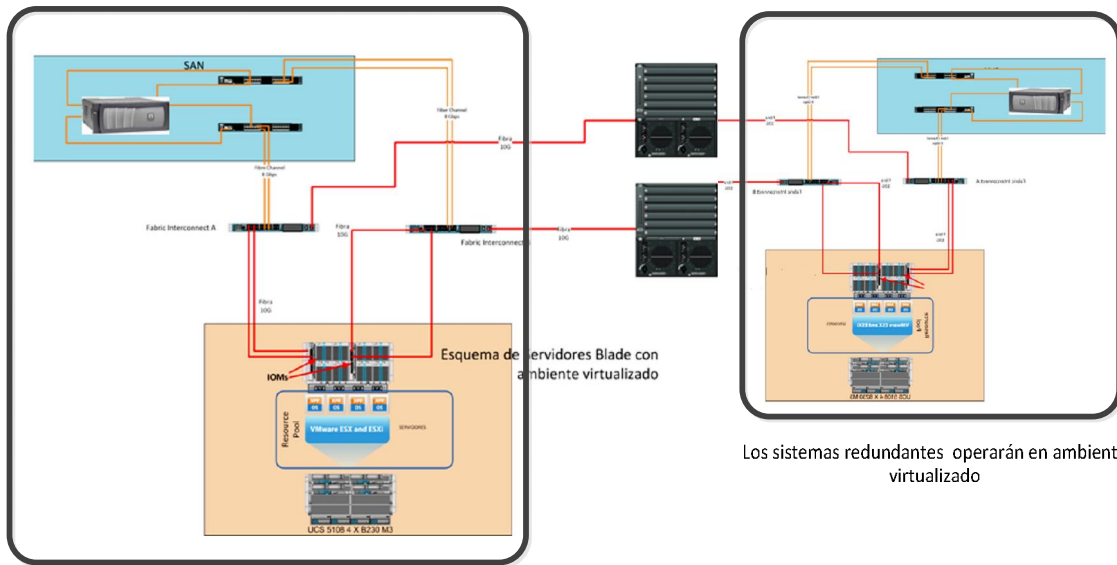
SAN

Fiber Channel 8 Gbps

Fiber Channel 8 Gbps

Fibra 10G

Fabric Interconnect A

Fibra 10G

Fabric Interconnect B

Fibra 10G

Fibra 10G

Esquema de servidores Blade con ambiente virtualizado

IOMs

OS OS OS OS

Resource Pool

VMware ESX and ESXi

SERVIDORES

UCS 5108 4 X B230 M3

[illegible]

Fibra 10G

Fibra 10G

B Interconnect Fabric

A Interconnect Fabric

Fibra 10G

Fibra 10G

VMware ESX and ESXi

Resource Pool

UCS 5108 4 X B230 M3

Los sistemas redundantes operarán en ambient virtualizado